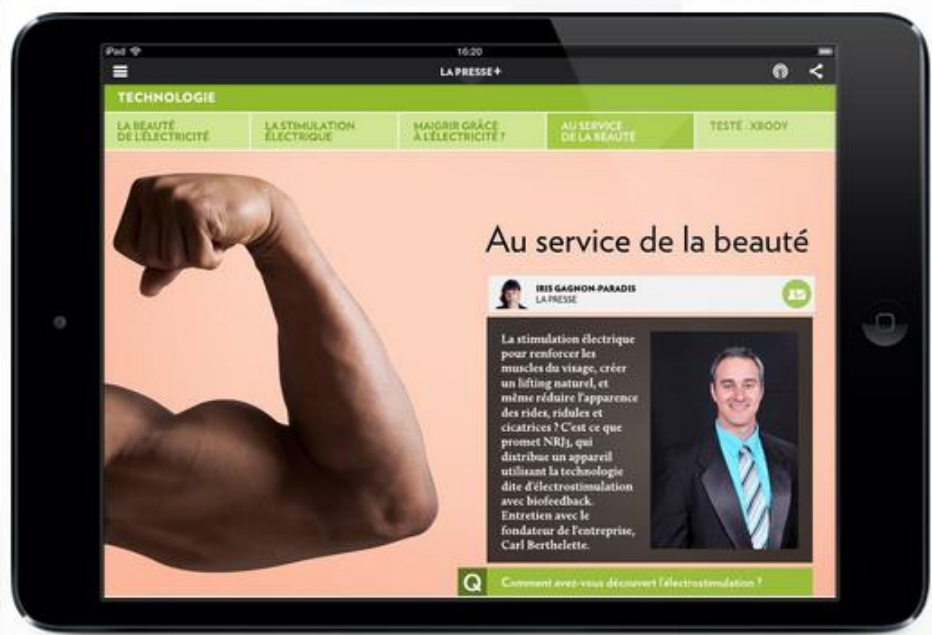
iPad
16:20
LA PRESSE+

TECHNOLOGIE

LA BEAUTÉ DE L'ÉLECTRICITÉ
LA STIMULATION ÉLECTRIQUE
MAIGRIR GRÂCE À L'ÉLECTRICITÉ ?
AU SERVICE DE LA BEAUTÉ
TESTÉ : XBODY

Au service de la beauté

IRIS GAGNON-PARADIS
LA PRESSE

La stimulation électrique pour renforcer les muscles du visage, créer un lifting naturel, et même réduire l'apparence des rides, ridules et cicatrices ? C'est ce que promet NRJ3, qui distribue un appareil utilisant la technologie dite d'électrostimulation avec biofeedback. Entretien avec le fondateur de l'entreprise, Carl Berthelette.

Q Comment avez-vous découvert l'électrostimulation ?